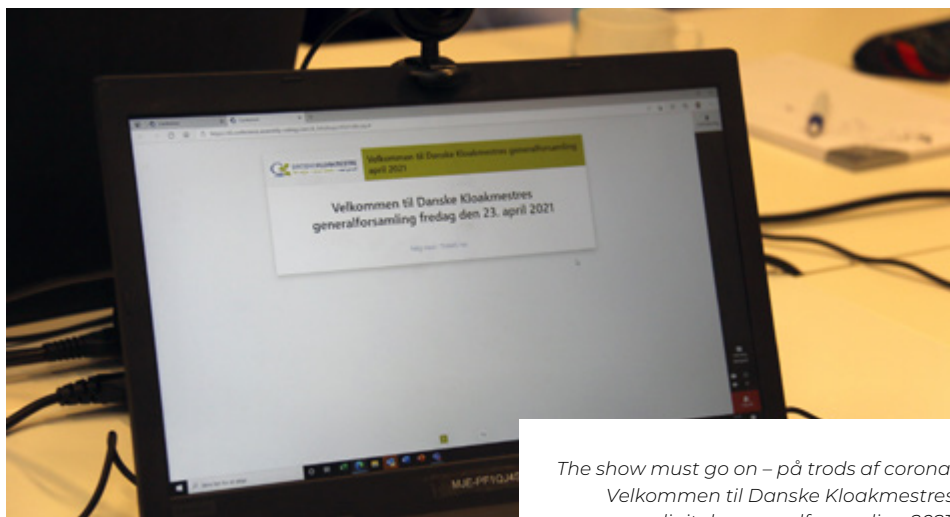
DANSKE KLOAKMESTRE

Velkommen til Danske Kloakmestres generalforsamling april 2021

Velkommen til Danske Kloakmestres generalforsamling fredag den 23. april 2021

MJE-PF1QJ4

The show must go on – på trods af corona
Velkommen til Danske Kloakmestres
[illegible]